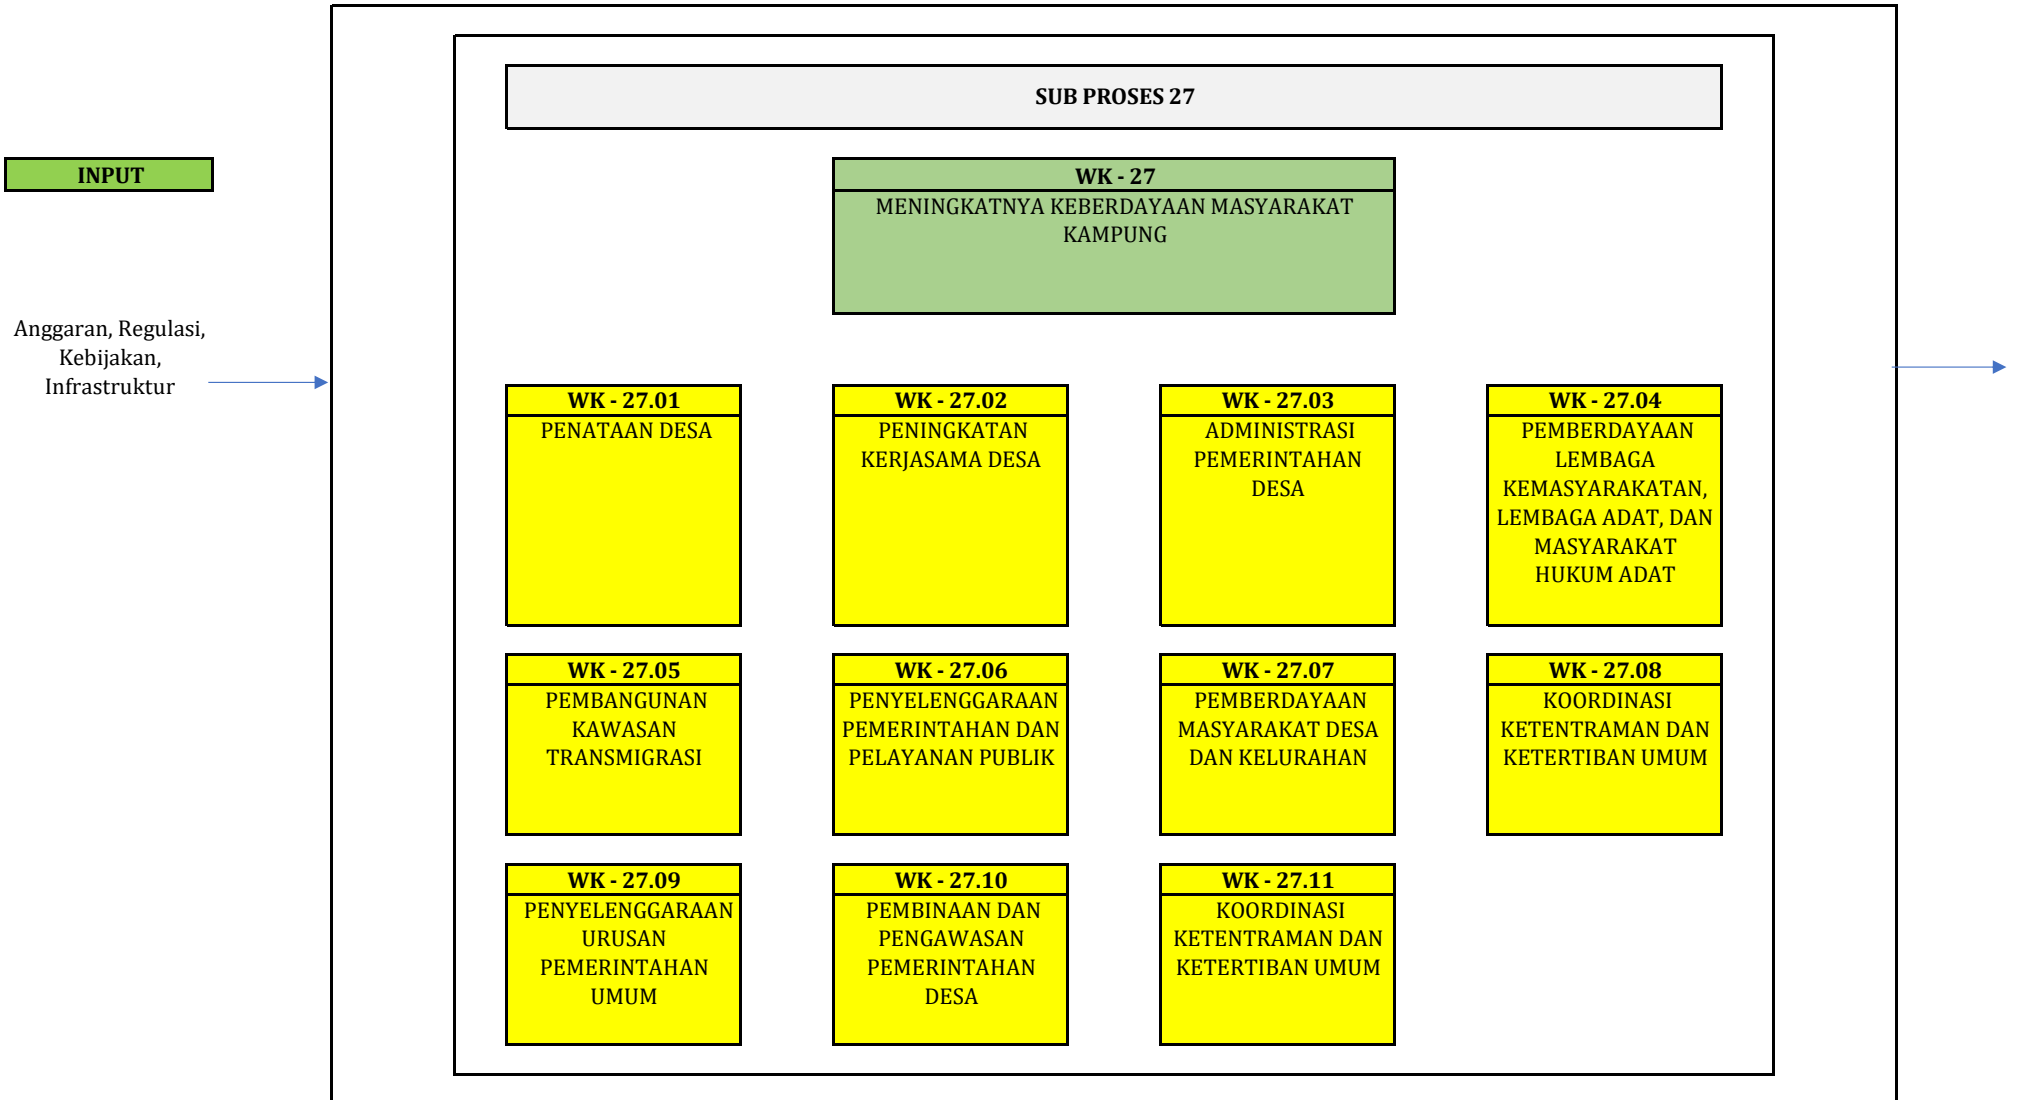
INPUT

Anggaran, Regulasi, Kebijakan, Infrastruktur

SUB PROSES 27

WK - 27
MENINGKATNYA KEBERDAYAAN MASYARAKAT KAMPUNG

WK - 27.01
PENATAAN DESA

WK - 27.02
PENINGKATAN KERJASAMA DESA

WK - 27.03
ADMINISTRASI PEMERINTAHAN DESA

WK - 27.04
PEMBERDAYAAN LEMBAGA KEMASYARAKATAN, LEMBAGA ADAT, DAN MASYARAKAT HUKUM ADAT

WK - 27.05
PEMBANGUNAN KAWASAN TRANSMIGRASI

WK - 27.06
PENYELENGGARAAN PEMERINTAHAN DAN PELAYANAN PUBLIK

WK - 27.07
PEMBERDAYAAN MASYARAKAT DESA DAN KELURAHAN

WK - 27.08
KOORDINASI KETENTRAMAN DAN KETERTIBAN UMUM

WK - 27.09
PENYELENGGARAAN URUSAN PEMERINTAHAN UMUM

WK - 27.10
PEMBINAAN DAN PENGAWASAN PEMERINTAHAN DESA

WK - 27.11
KOORDINASI KETENTRAMAN DAN KETERTIBAN UMUM